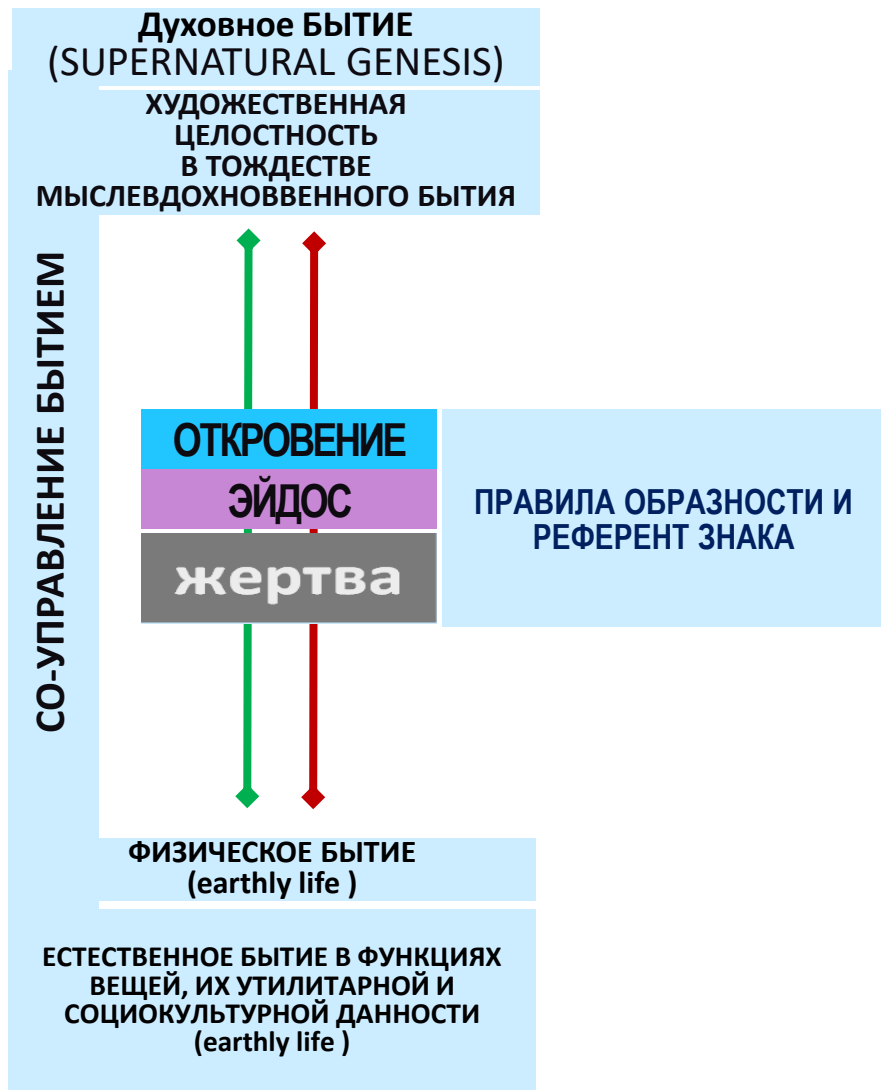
Духовное БЫТИЕ
(SUPERNATURAL GENESIS)

ХУДОЖЕСТВЕННАЯ ЦЕЛОСТНОСТЬ В ТОЖДЕСТВЕ МЫСЛЕВДОХНОВВЕННОГО БЫТИЯ

СО-УПРАВЛЕНИЕ БЫТИЕМ

ОТКРОВЕНИЕ

ЭЙДОС

жертва

ПРАВИЛА ОБРАЗНОСТИ И РЕФЕРЕНТ ЗНАКА

ФИЗИЧЕСКОЕ БЫТИЕ
(earthly life )

ЕСТЕСТВЕННОЕ БЫТИЕ В ФУНКЦИЯХ ВЕЩЕЙ, ИХ УТИЛИТАРНОЙ И СОЦИОКУЛЬТУРНОЙ ДАННОСТИ
(earthly life )